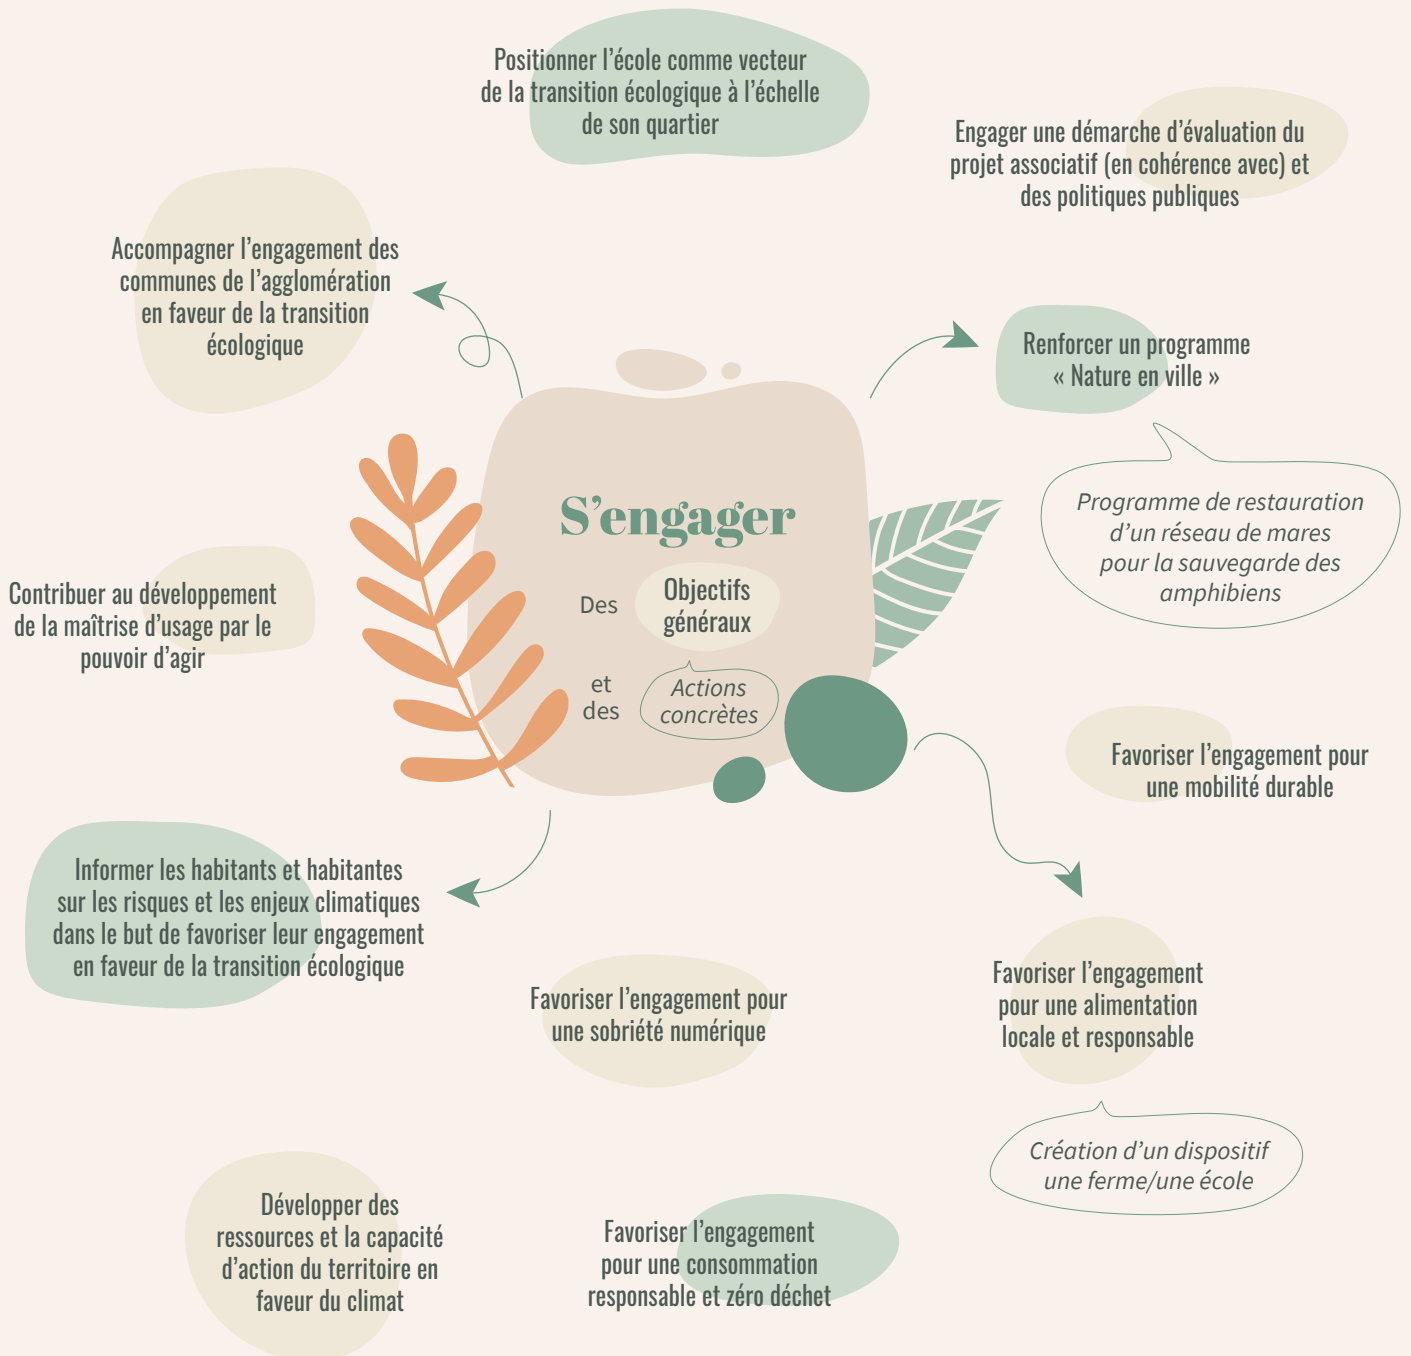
Positionner l'école comme vecteur de la transition écologique à l'échelle de son quartier

Engager une démarche d'évaluation du projet associatif (en cohérence avec) et des politiques publiques

Accompagner l'engagement des communes de l'agglomération en faveur de la transition écologique

Renforcer un programme « Nature en ville »

Programme de restauration d'un réseau de mares pour la sauvegarde des amphibiens

S'engager

Des Objectifs généraux

et des Actions concrètes

Contribuer au développement de la maîtrise d'usage par le pouvoir d'agir

Favoriser l'engagement pour une mobilité durable

Informer les habitants et habitantes sur les risques et les enjeux climatiques dans le but de favoriser leur engagement en faveur de la transition écologique

Favoriser l'engagement pour une sobriété numérique

Favoriser l'engagement pour une alimentation locale et responsable

Création d'un dispositif une ferme/une école

Développer des ressources et la capacité d'action du territoire en faveur du climat

Favoriser l'engagement pour une consommation responsable et zéro déchet